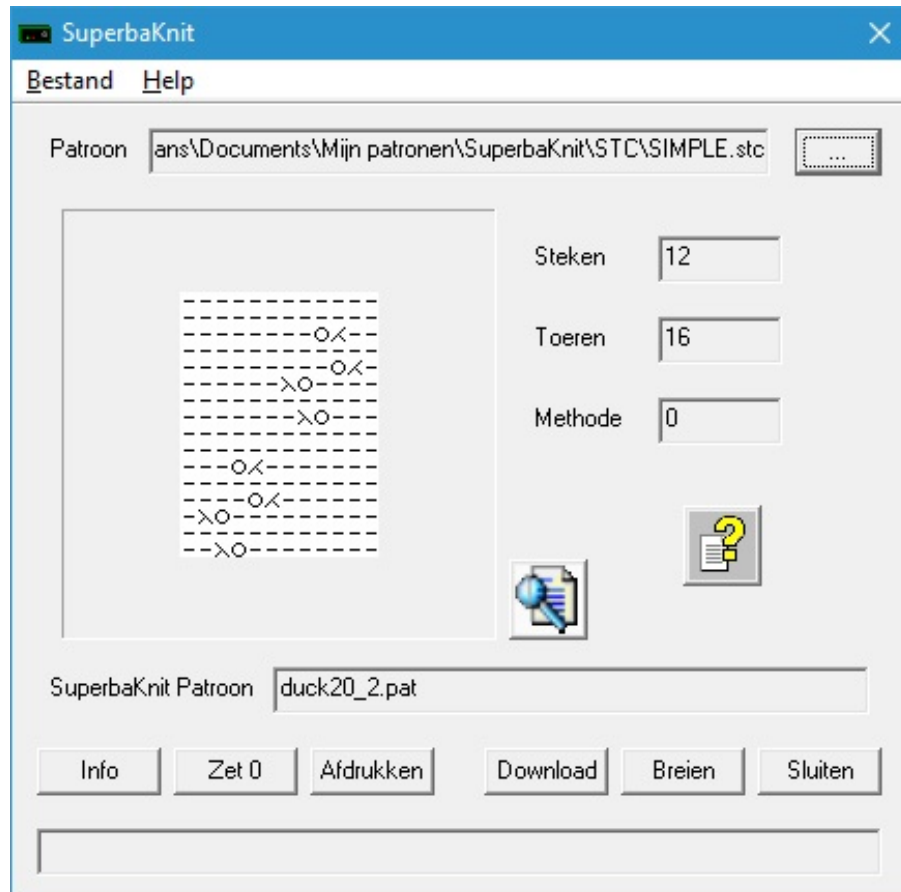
SuperbaKnit

Bestand Help

Patroon ans\Documents\Mijn patronen\SuperbaKnit\STC\SIMPLE.stc ...

Steken 12

Toeren 16

Methode 0

SuperbaKnit Patroon duck20_2.pat

Info Zet 0 Afdrukken Download Breien Sluiten